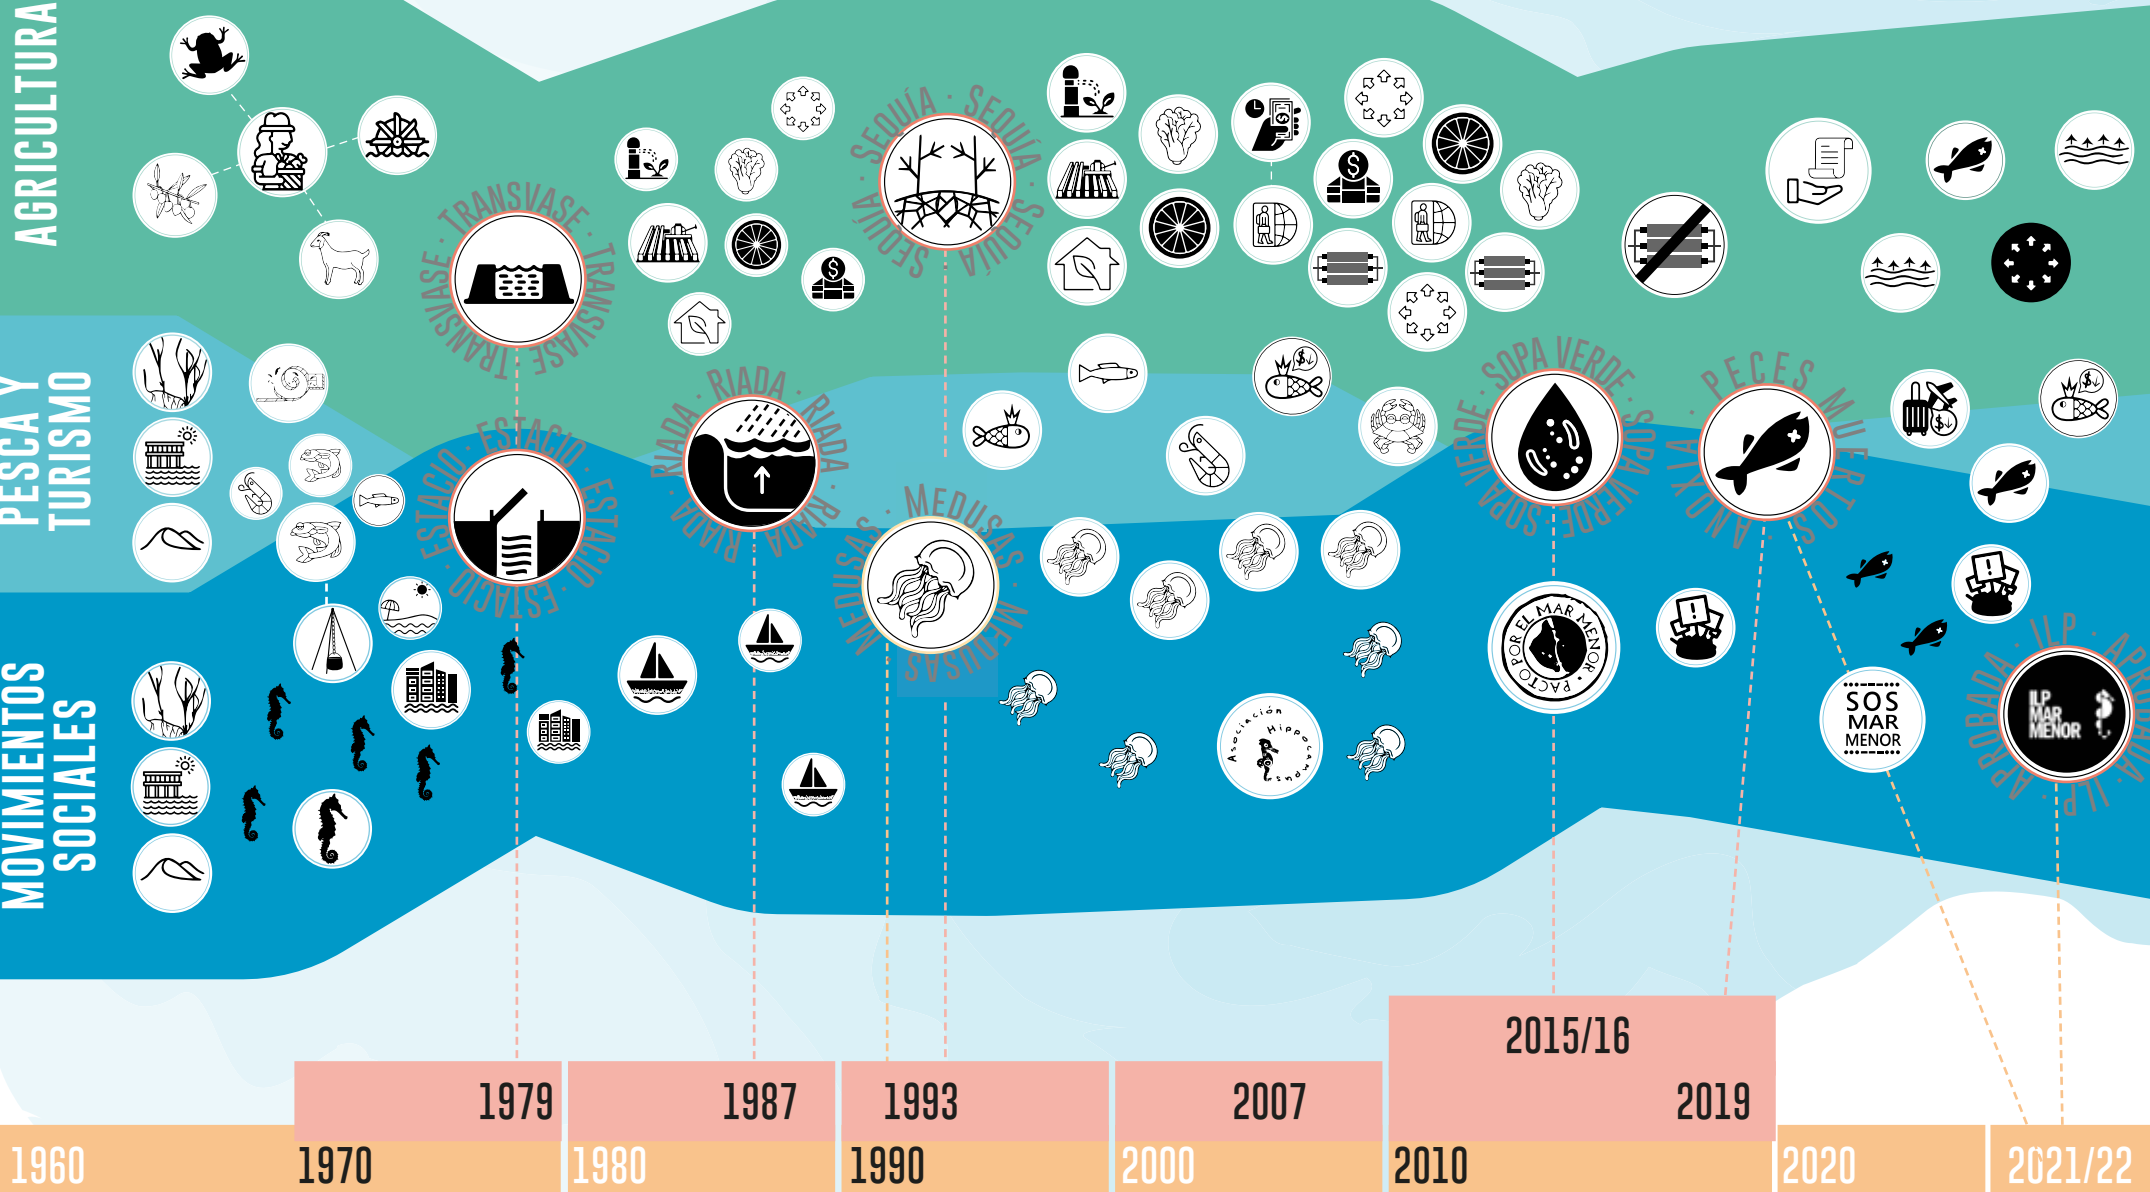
AGRICULTURA

PESCA Y TURISMO

MOVIMIENTOS SOCIALES

TRANSVASE · TRANSVASE · TRANSVASE

SEQUÍA · SEQUÍA · SEQUÍA · SEQUÍA

ESTACIO · ESTACIO · ESTACIO

RIADA · RIADA · RIADA

MEDUSAS · MEDUSAS

SOPA VERDE · SOPA VERDE · SOPA VERDE

PECES MUERTOS · ANOXIA

POR EL MAR MENOR · PACTO

Asociación Hippocampus

SOS MAR MENOR

ILP · APROBADA · ILP

ILP MAR MENOR

1979

1987

1993

2007

2015/16

2019

1960

1970

1980

1990

2000

2010

2020

2021/22